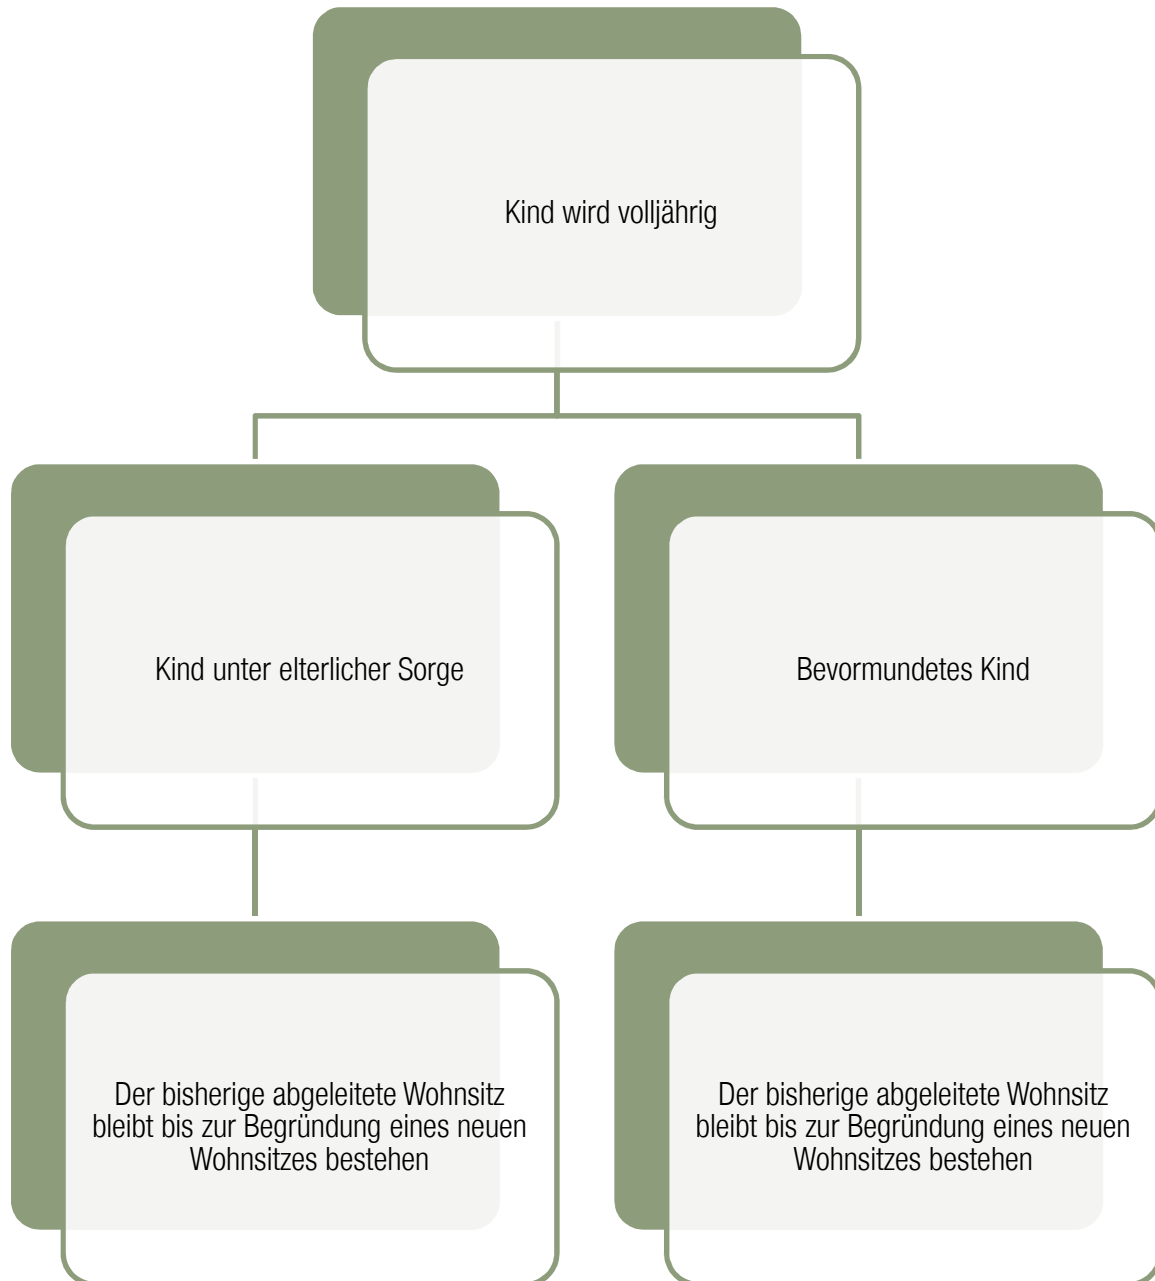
Kind wird volljährig

Kind unter elterlicher Sorge

Bevormundetes Kind

Der bisherige abgeleitete Wohnsitz bleibt bis zur Begründung eines neuen Wohnsitzes bestehen

Der bisherige abgeleitete Wohnsitz bleibt bis zur Begründung eines neuen Wohnsitzes bestehen